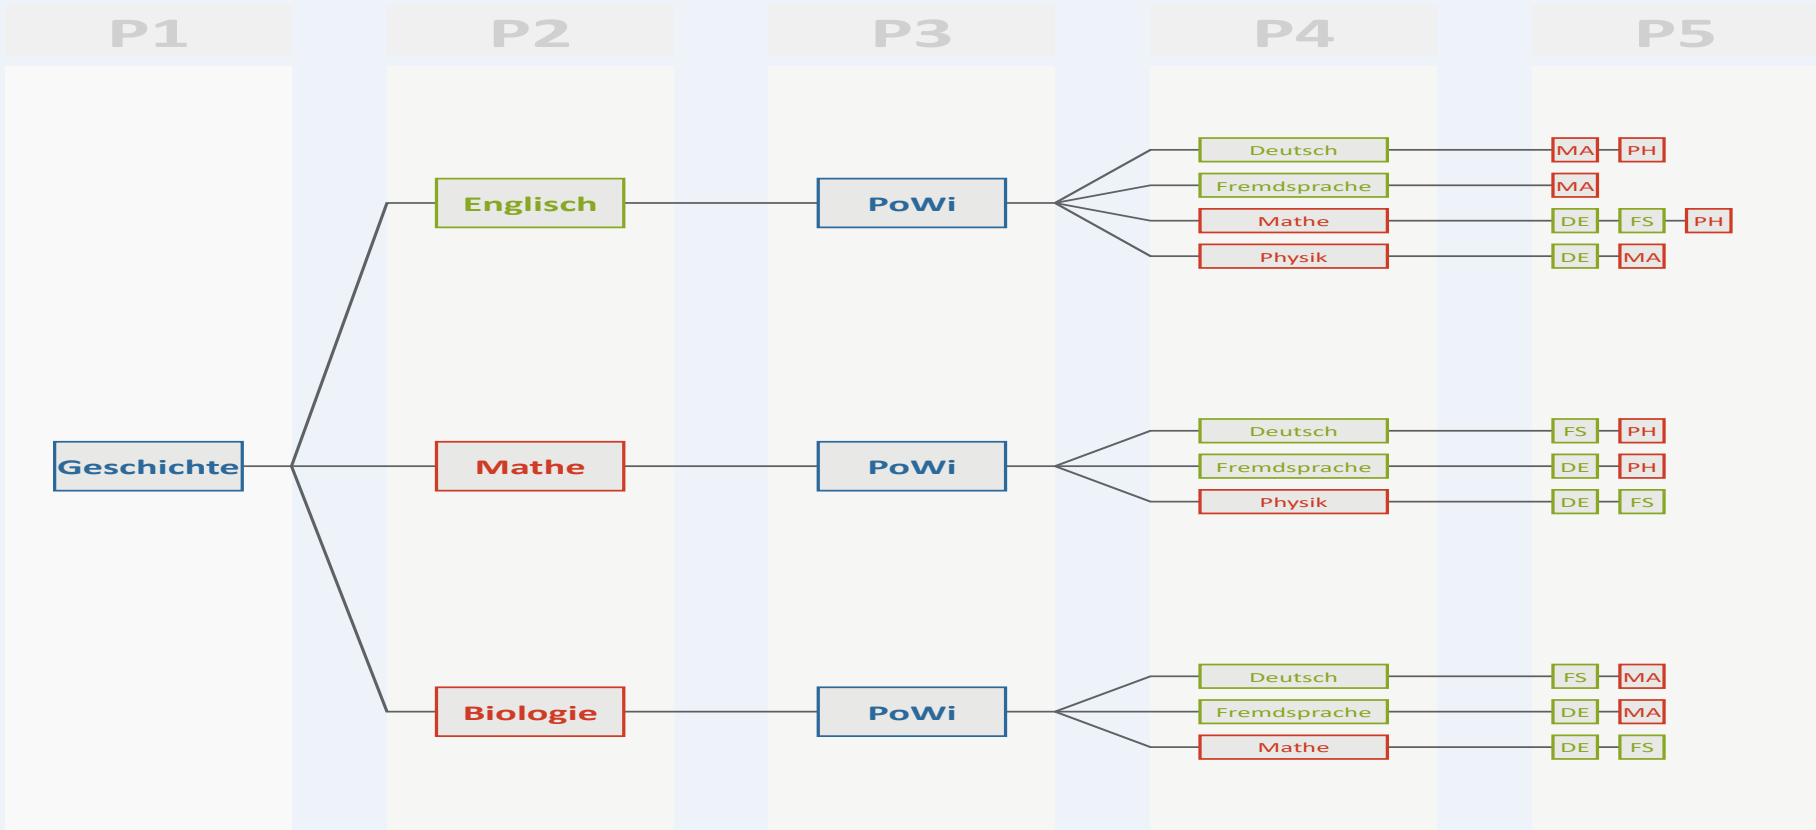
P1
P2
P3
P4
P5

Geschichte

Englisch
PoWi
Deutsch
MA
PH
Fremdsprache
MA
Mathe
DE
FS
PH
Physik
DE
MA

Mathe
PoWi
Deutsch
FS
PH
Fremdsprache
DE
PH
Physik
DE
FS

Biologie
PoWi
Deutsch
FS
MA
Fremdsprache
DE
MA
Mathe
DE
FS